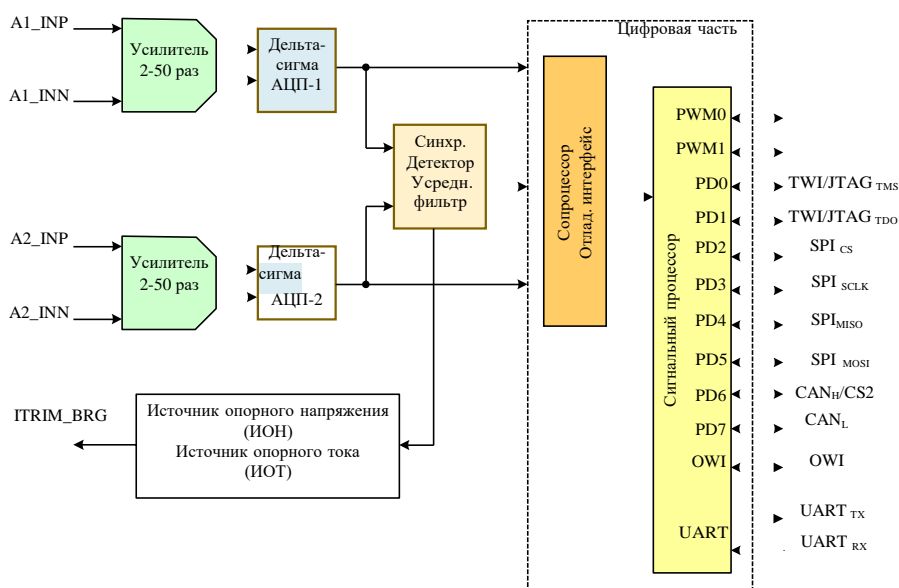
A1_INP

A1_INN

Усилитель 2-50 раз

Дельта-сигма АЦП-1

Синхр. Детектор Усредн. фильтр

A2_INP

A2_INN

Усилитель 2-50 раз

Дельта-сигма АЦП-2

ITRIM_BRG

Источник опорного напряжения (ИОН)
Источник опорного тока (ИОТ)

Цифровая часть

Сопроцессор
Отлад. интерфейс

Сигнальный процессор

PWM0
PWM1
PD0
PD1
PD2
PD3
PD4
PD5
PD6
PD7
OWI
UART

TWI/JTAG $_{TMS}$
TWI/JTAG $_{TDO}$
SPI $_{CS}$
SPI $_{SCLK}$
SPI$_{MISO}$
SPI $_{MOSI}$
CAN$_{H}$/CS2
CAN$_{L}$
OWI
UART $_{TX}$
UART $_{RX}$